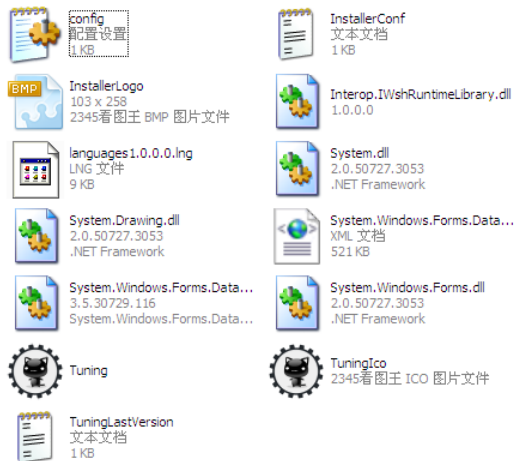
config
配置设置
1 KB

InstallerConf
文本文档
1 KB

BMP
InstallerLogo
103 x 258
2345看图王 BMP 图片文件

Interop.IWshRuntimeLibrary.dll
1.0.0.0

languages1.0.0.0.lng
LNG 文件
9 KB

System.dll
2.0.50727.3053
.NET Framework

System.Drawing.dll
2.0.50727.3053
.NET Framework

System.Windows.Forms.Data...
XML 文档
521 KB

System.Windows.Forms.Data...
3.5.30729.116
System.Windows.Forms.Data...

System.Windows.Forms.dll
2.0.50727.3053
.NET Framework

Tuning

TuningIco
2345看图王 ICO 图片文件

TuningLastVersion
文本文档
1 KB